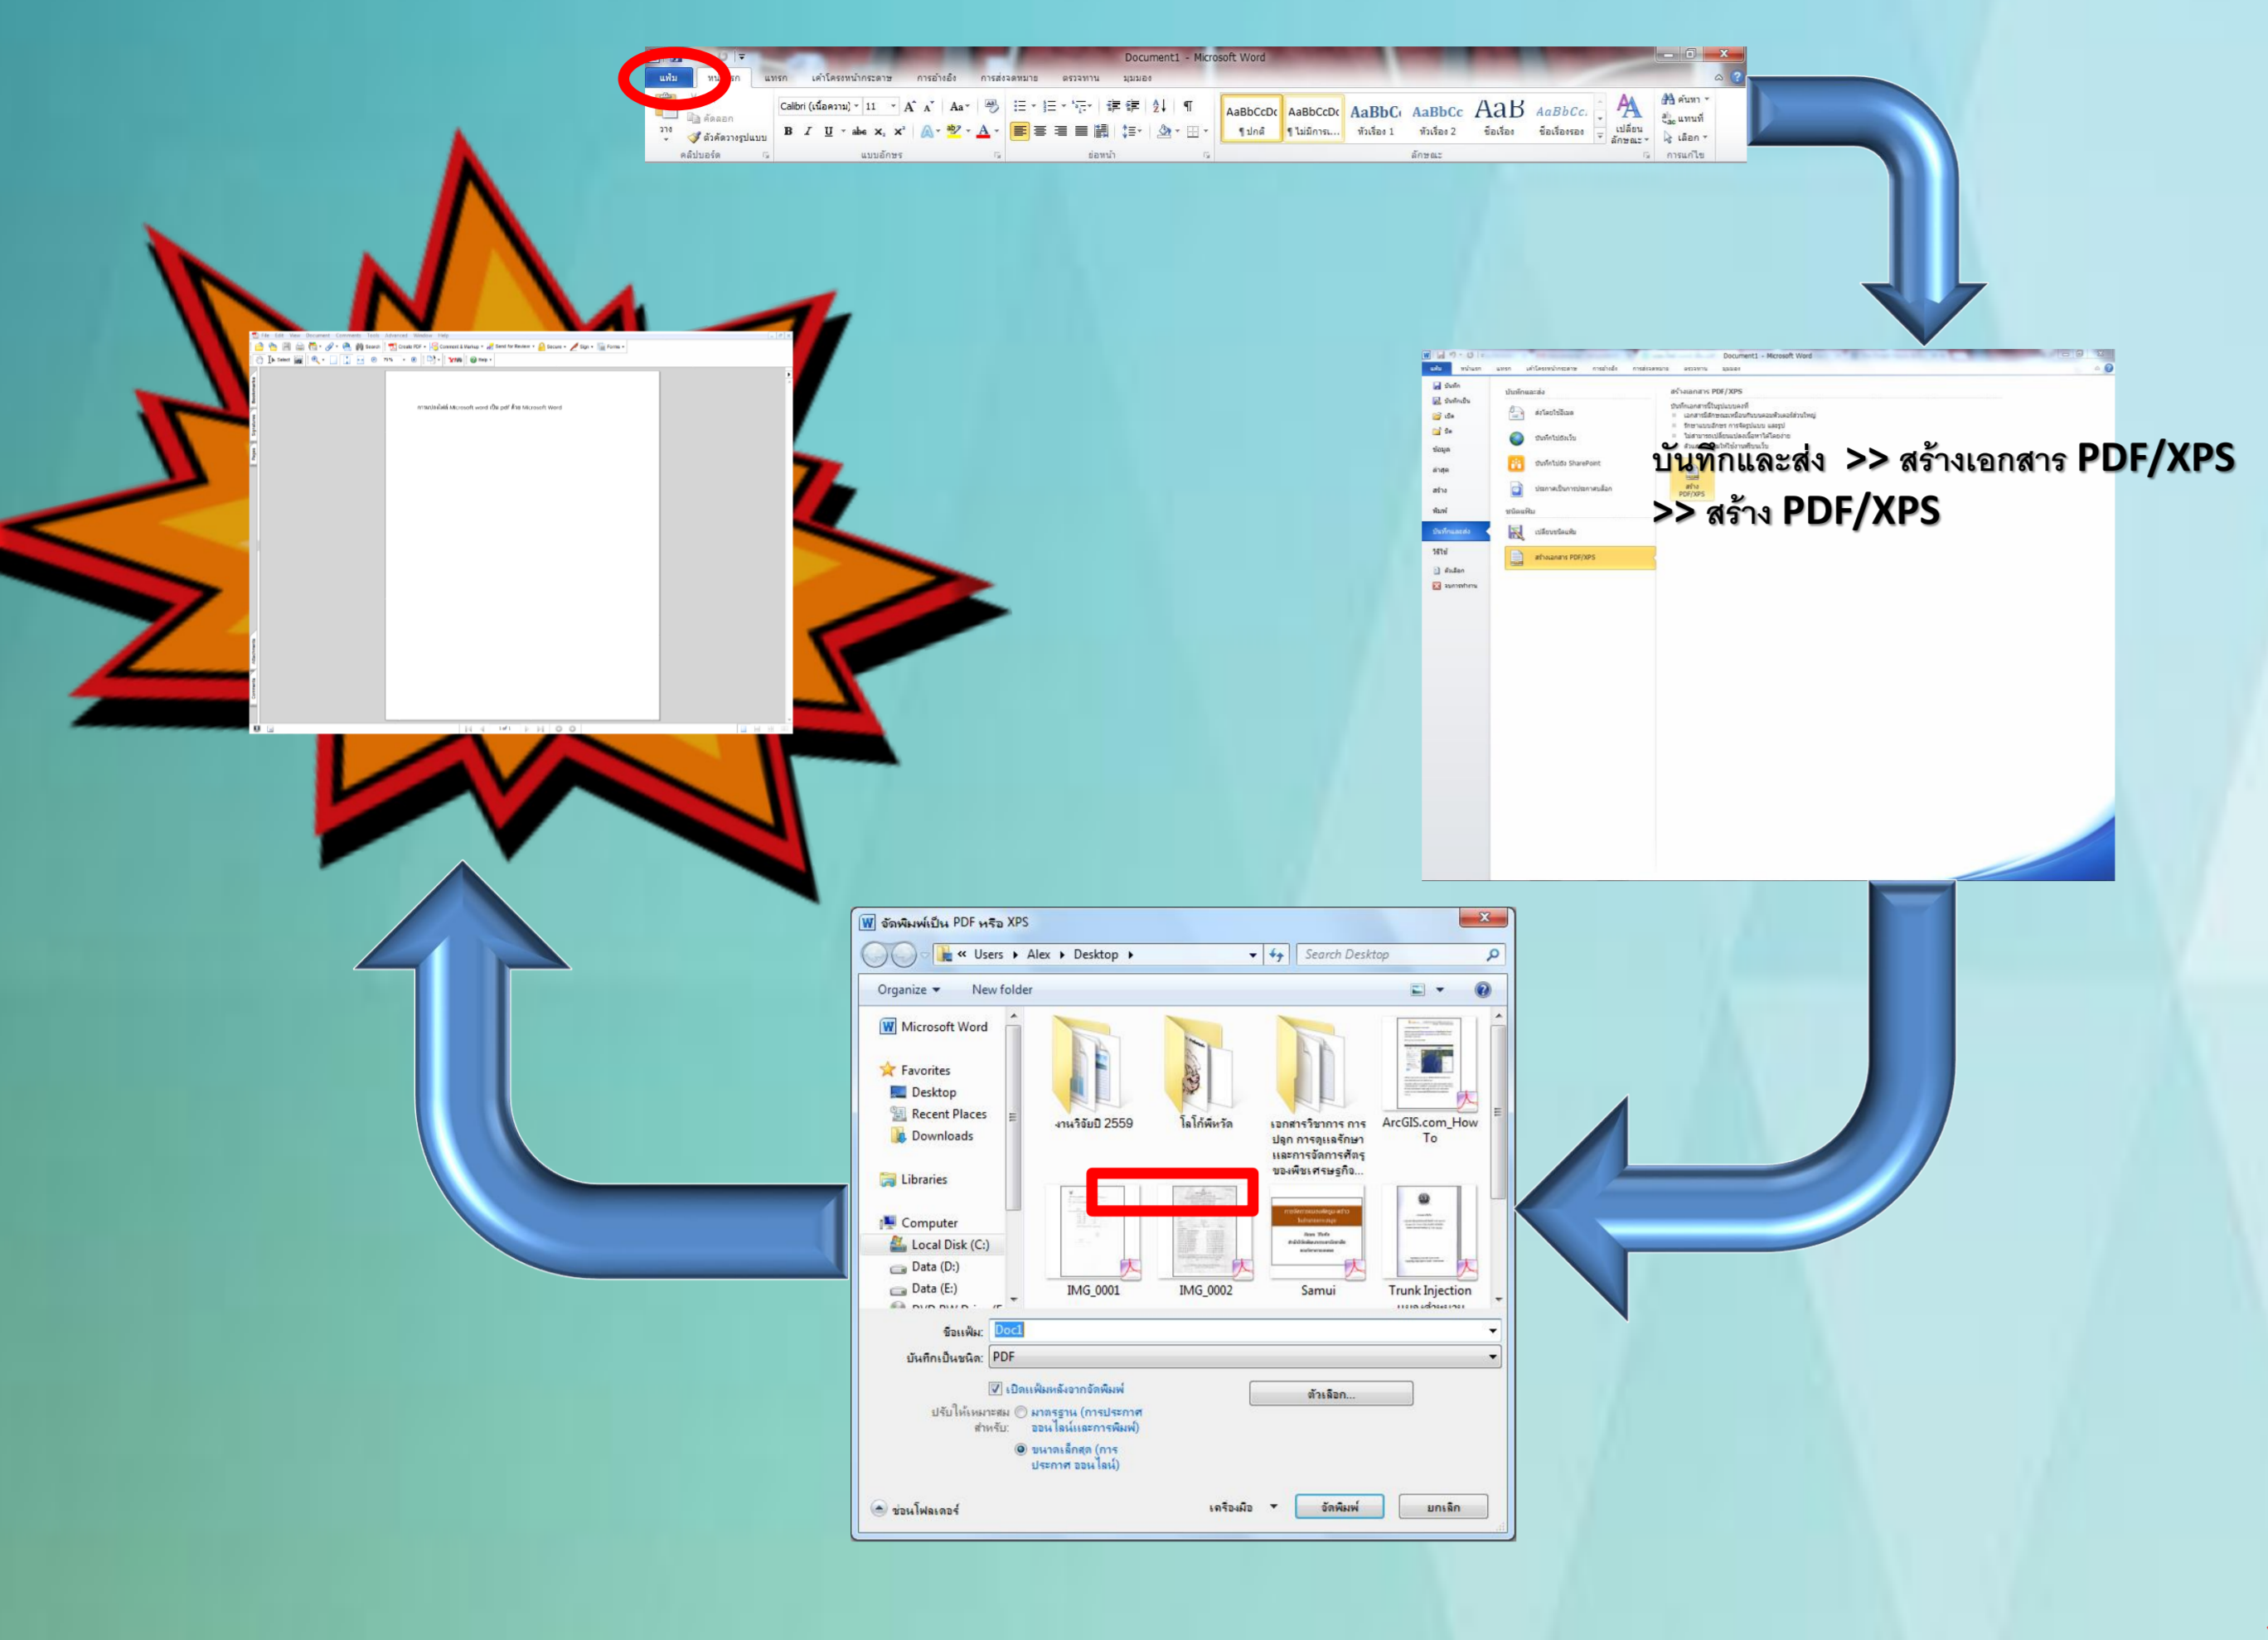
Document1 - Microsoft Word

แฟ้ม หน้าแรก แทรก เค้าโครงหน้ากระดาษ การอ้างอิง การส่งจดหมาย ตรวจทาน มุมมอง

วาง ตัดออก ตัวคัดวางรูปแบบ คลิปบอร์ด

Calibri (เนื้อความ) 11 แบบอักษร ย่อหน้า

AaBbCcDc ¶ปกติ AaBbCcDc ¶ไม่มีการเ... AaBbC หัวเรื่อง 1 AaBbCc หัวเรื่อง 2 AaB ชื่อเรื่อง AaBbCc. ชื่อเรื่องรอง เปลี่ยนลักษณะ ลักษณะ

ค้นหา แทนที่ เลือก การแก้ไข

บันทึกและส่ง >> สร้างเอกสาร PDF/XPS >> สร้าง PDF/XPS

จัดพิมพ์เป็น PDF หรือ XPS

« Users ▸ Alex ▸ Desktop ▸

Search Desktop

Organize New folder

Microsoft Word

Favorites
Desktop
Recent Places
Downloads

Libraries

Computer
Local Disk (C:)
Data (D:)
Data (E:)

งานวิจัยปี 2559
โลโก้พัทลุง
เอกสารวิชาการ การปลูก การดูแลรักษา และการจัดการศัตรูของพืชเศรษฐกิจ...
ArcGIS.com_How To
IMG_0001
IMG_0002
Samui
Trunk Injection

ชื่อแฟ้ม: Doc1
บันทึกเป็นชนิด: PDF

เปิดแฟ้มหลังจากจัดพิมพ์
ตัวเลือก...
ปรับให้เหมาะสมสำหรับ: มาตรฐาน (การประกาศออนไลน์และการพิมพ์)
ขนาดเล็กสุด (การประกาศ ออนไลน์)

ซ่อนโฟลเดอร์
เครื่องมือ
จัดพิมพ์
ยกเลิก